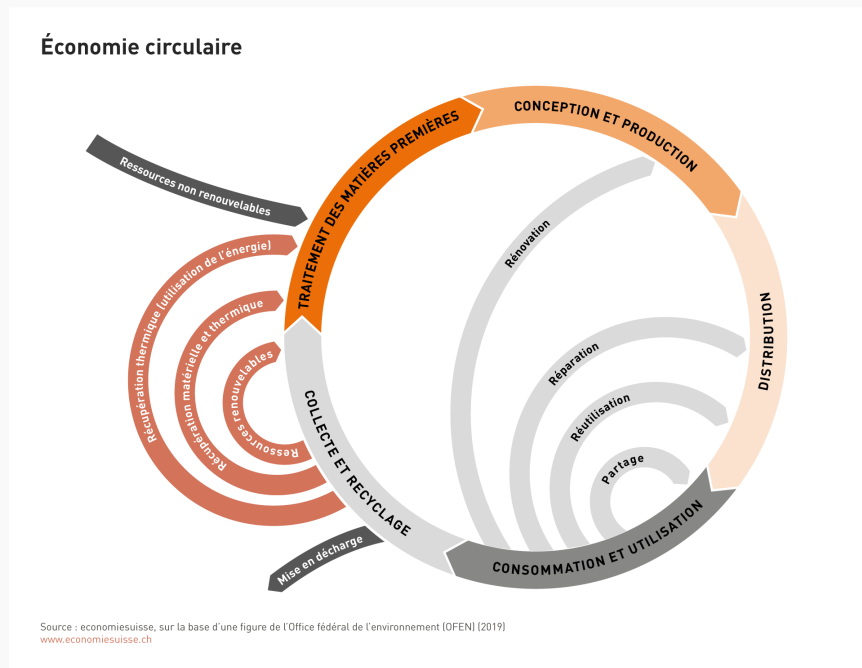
Économie circulaire

Ressources non renouvelables

TRAITEMENT DES MATIÈRES PREMIÈRES

CONCEPTION ET PRODUCTION

DISTRIBUTION

CONSOMMATION ET UTILISATION

COLLECTE ET RECYCLAGE

Rénovation

Réparation

Réutilisation

Partage

Récupération thermique (utilisation de l'énergie)

Récupération matérielle et thermique

Ressources renouvelables

Mise en décharge

Source : economiesuisse, sur la base d'une figure de l'Office fédéral de l'environnement (OFEN) (2019)
www.economiesuisse.ch